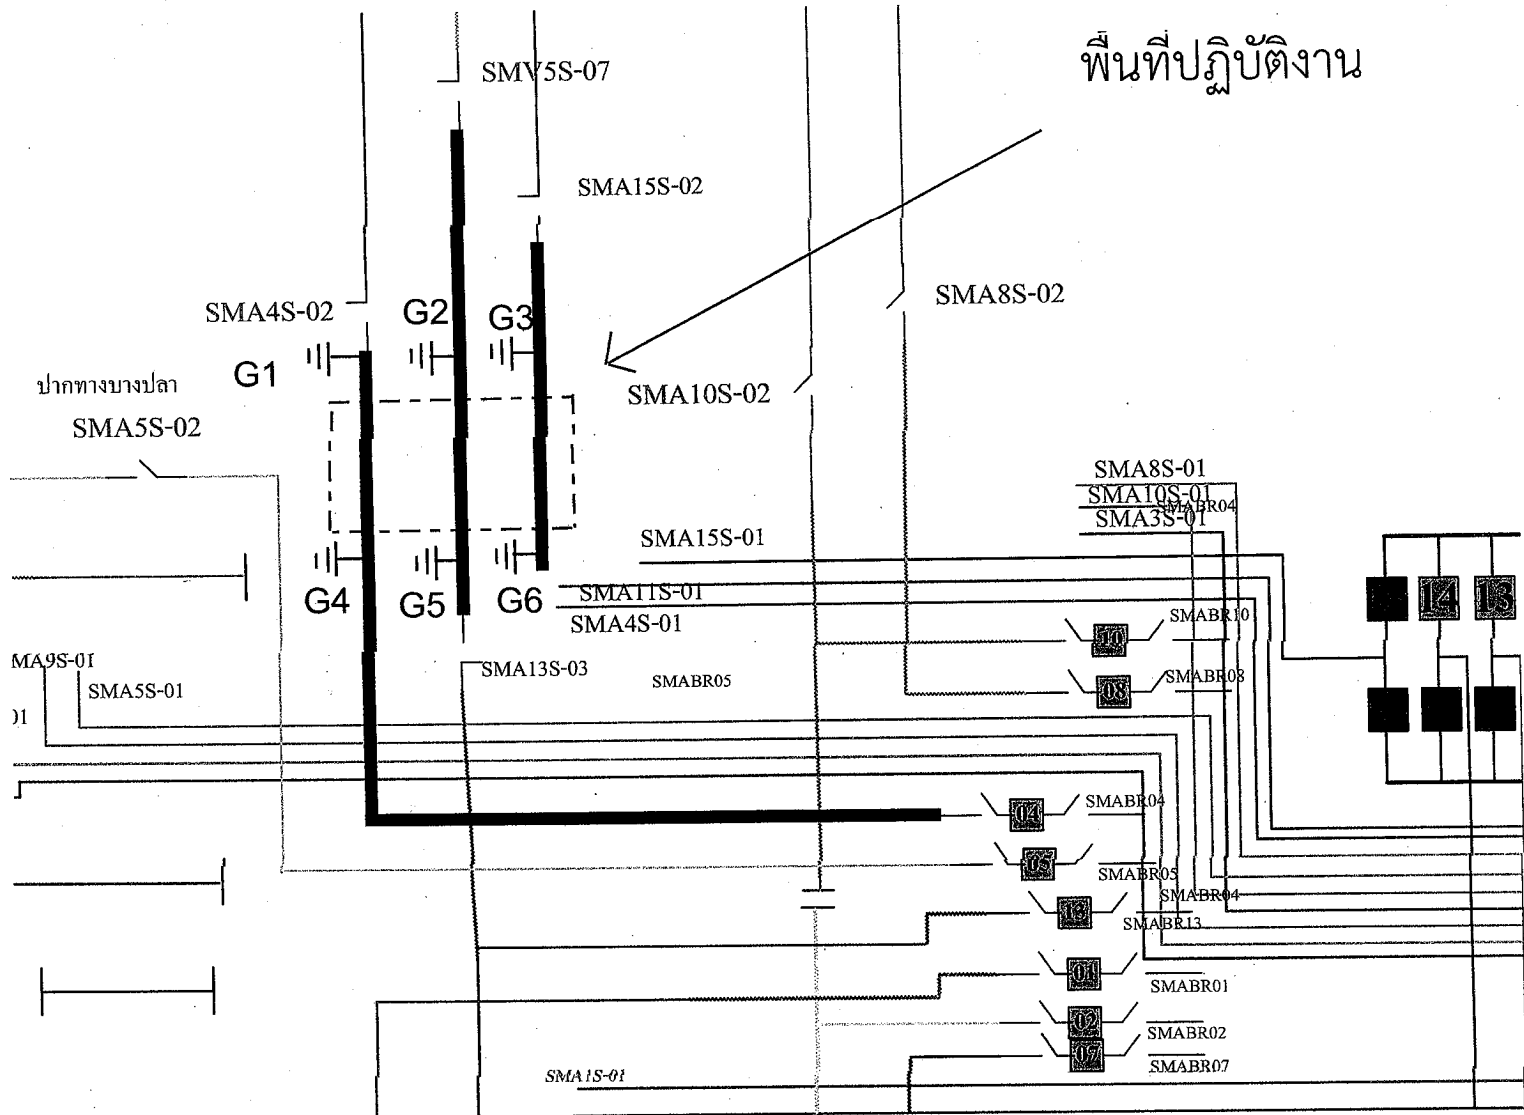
พื้นที่ปฏิบัติงาน

SMV5S-07
SMA15S-02
SMA4S-02
G2
G3
SMA8S-02
G1
ปากทางบางปลา
SMA10S-02
SMA5S-02
SMA8S-01
SMA10S-01
SMABR04
SMA3S-01
SMA15S-01
G4
G5
G6
SMA11S-01
SMA4S-01
14
13
SMABR10
10
MA9S-01
SMA13S-03
SMABR05
08
SMABR08
SMA5S-01
01
04
SMABR04
05
SMABR05
SMABR04
13
SMABR13
01
SMABR01
02
SMABR02
07
SMABR07
SMA1S-01